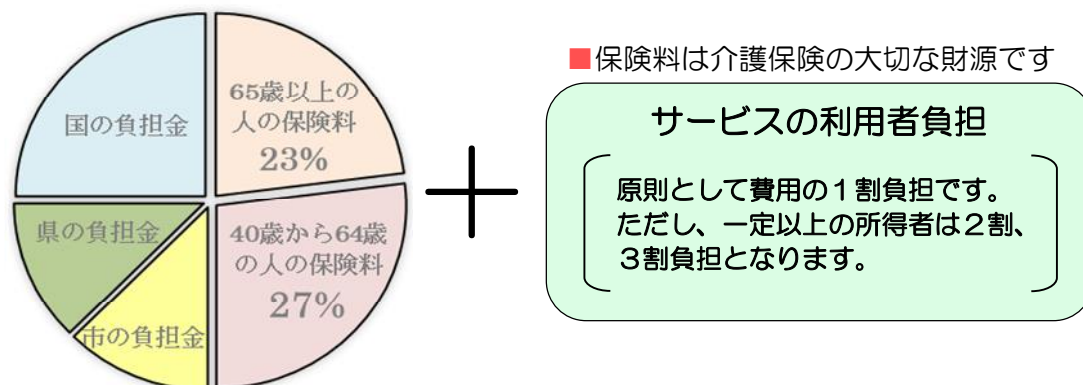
国の負担金

65歳以上の人の保険料
23%

県の負担金

40歳から64歳の人の保険料
27%

市の負担金

＋

■保険料は介護保険の大切な財源です

サービスの利用者負担

原則として費用の１割負担です。
ただし、一定以上の所得者は２割、３割負担となります。